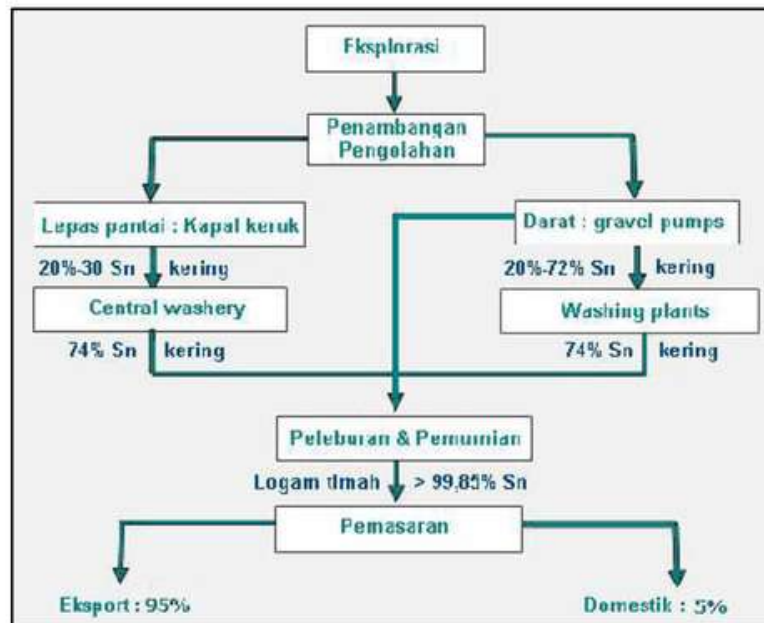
Eksplorasi

Penambangan
Pengolahan

Lepas pantai : Kapal keruk

20%-30 Sn kering

Central washery

74% Sn kering

Darat : gravel pumps

20%-72% Sn kering

Washing plants

74% Sn kering

Peleburan & Pemurnian

Logam timah > 99,85% Sn

Pemasaran

Eksport : 95%

Domestik : 5%